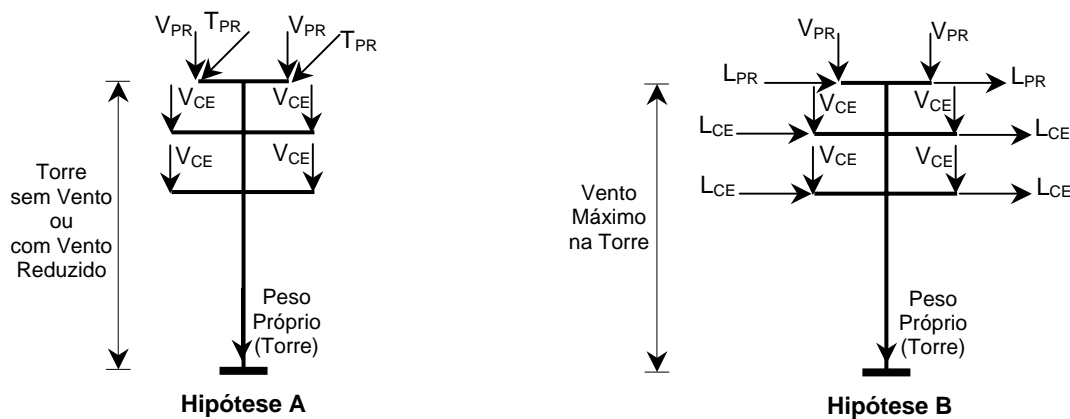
$V_{PR}$ $T_{PR}$ $V_{PR}$ $T_{PR}$

$V_{CE}$ $V_{CE}$

$V_{CE}$ $V_{CE}$

Torre sem Vento ou com Vento Reduzido

Peso Próprio (Torre)

**Hipótese A**

$V_{PR}$ $V_{PR}$

$L_{PR}$ $L_{PR}$

$V_{CE}$ $V_{CE}$

$L_{CE}$ $L_{CE}$

$V_{CE}$ $V_{CE}$

$L_{CE}$ $L_{CE}$

Vento Máximo na Torre

Peso Próprio (Torre)

**Hipótese B**